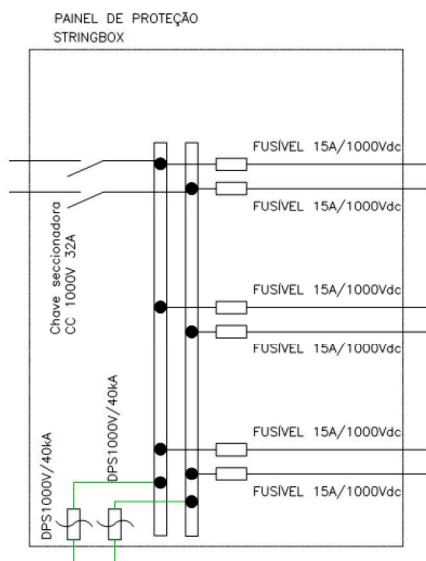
PAINEL DE PROTEÇÃO
STRINGBOX

FUSÍVEL 15A/1000Vdc
FUSÍVEL 15A/1000Vdc

Chave seccionadora
CC 1000V 32A

FUSÍVEL 15A/1000Vdc
FUSÍVEL 15A/1000Vdc

DPS1000V/40kA
DPS1000V/40kA

FUSÍVEL 15A/1000Vdc
FUSÍVEL 15A/1000Vdc